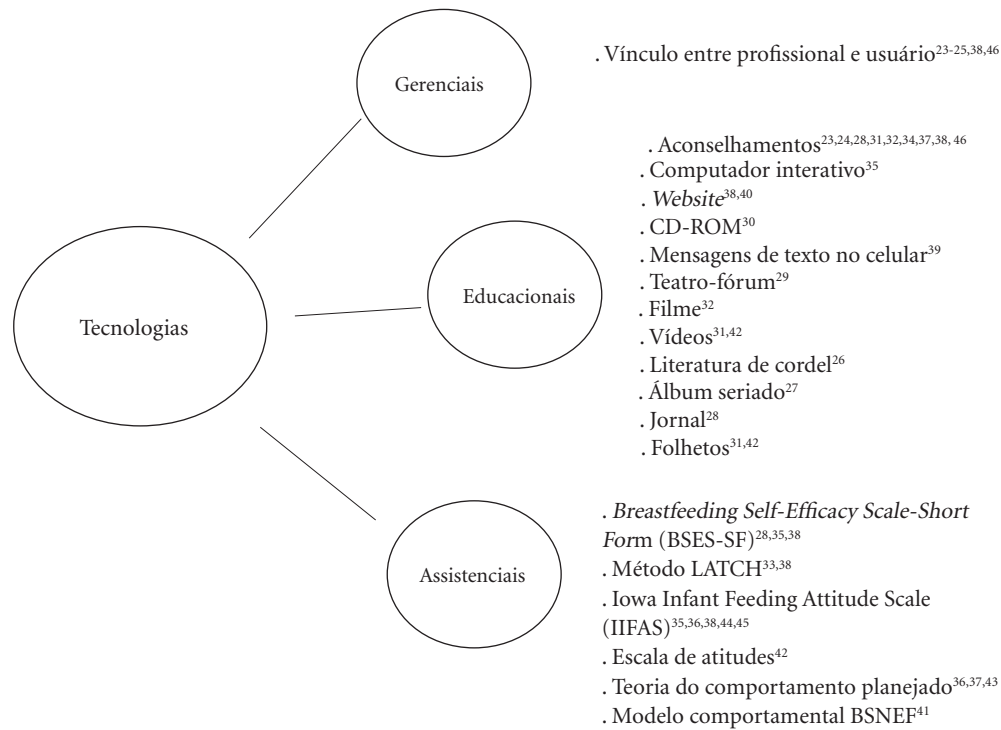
Gerenciais

. Vínculo entre profissional e usuário$^{23-25,38,46}$

Tecnologias

Educacionais

. Aconselhamentos$^{23,24,28,31,32,34,37,38,46}$
. Computador interativo$^{35}$
. *Website*$^{38,40}$
. CD-ROM$^{30}$
. Mensagens de texto no celular$^{39}$
. Teatro-fórum$^{29}$
. Filme$^{32}$
. Vídeos$^{31,42}$
. Literatura de cordel$^{26}$
. Álbum seriado$^{27}$
. Jornal$^{28}$
. Folhetos$^{31,42}$

Assistenciais

. *Breastfeeding Self-Efficacy Scale-Short Form* (BSES-SF)$^{28,35,38}$
. Método LATCH$^{33,38}$
. Iowa Infant Feeding Attitude Scale (IIFAS)$^{35,36,38,44,45}$
. Escala de atitudes$^{42}$
. Teoria do comportamento planejado$^{36,37,43}$
. Modelo comportamental BSNEF$^{41}$